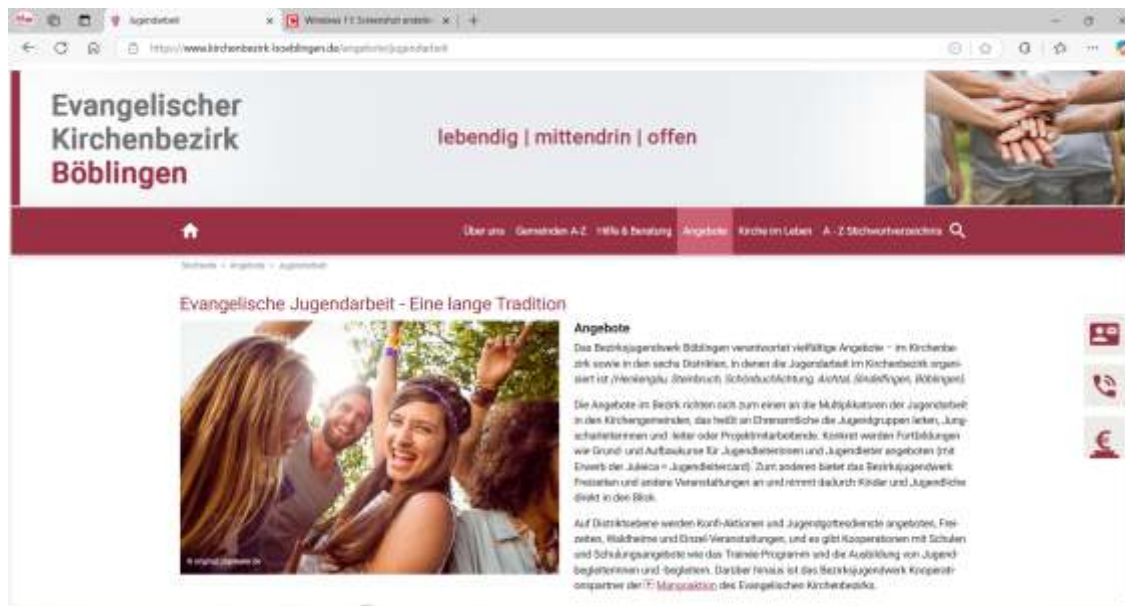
Jugendarbeit
Windows 11 Screenshot erstellen
https://www.kirchenbezirk-boeblingen.de/angebote/jugendarbeit

Evangelischer Kirchenbezirk Böblingen

lebendig | mittendrin | offen

Über uns Gemeinden A-Z Hilfe & Beratung Angebote Kirche im Leben A - Z Stichwortverzeichnis

Startseite > Angebote > Jugendarbeit

Evangelische Jugendarbeit - Eine lange Tradition

Angebote

Das Bezirksjugendwerk Böblingen verantwortet vielfältige Angebote – im Kirchenbezirk sowie in den sechs Distrikten, in denen die Jugendarbeit im Kirchenbezirk organisiert ist (Herrenberg, Steinbruch, Schönbuchlichtung, Aichtal, Sindelfingen, Böblingen).

Die Angebote im Bezirk richten sich zum einen an die Multiplikatoren der Jugendarbeit in den Kirchengemeinden, das heißt an Ehrenamtliche die Jugendgruppen leiten, Jungscharleiterinnen und -leiter oder Projektmitarbeitende. Konkret werden Fortbildungen wie Grund- und Aufbaukurse für Jugendleiterinnen und Jugendleiter angeboten (mit Erwerb der Juleica = Jugendleitercard). Zum anderen bietet das Bezirksjugendwerk Freizeiten und andere Veranstaltungen an und nimmt dadurch Kinder und Jugendliche direkt in den Blick.

Auf Distriktsebene werden Konfi-Aktionen und Jugendgottesdienste angeboten, Freizeiten, Waldheime und Einzel-Veranstaltungen, und es gibt Kooperationen mit Schulen und Schulungsangebote wie das Trainee-Programm und die Ausbildung von Jugendbegleiterinnen und -begleitern. Darüber hinaus ist das Bezirksjugendwerk Kooperationspartner der Mangoaktion des Evangelischen Kirchenbezirks.

© original-images.de